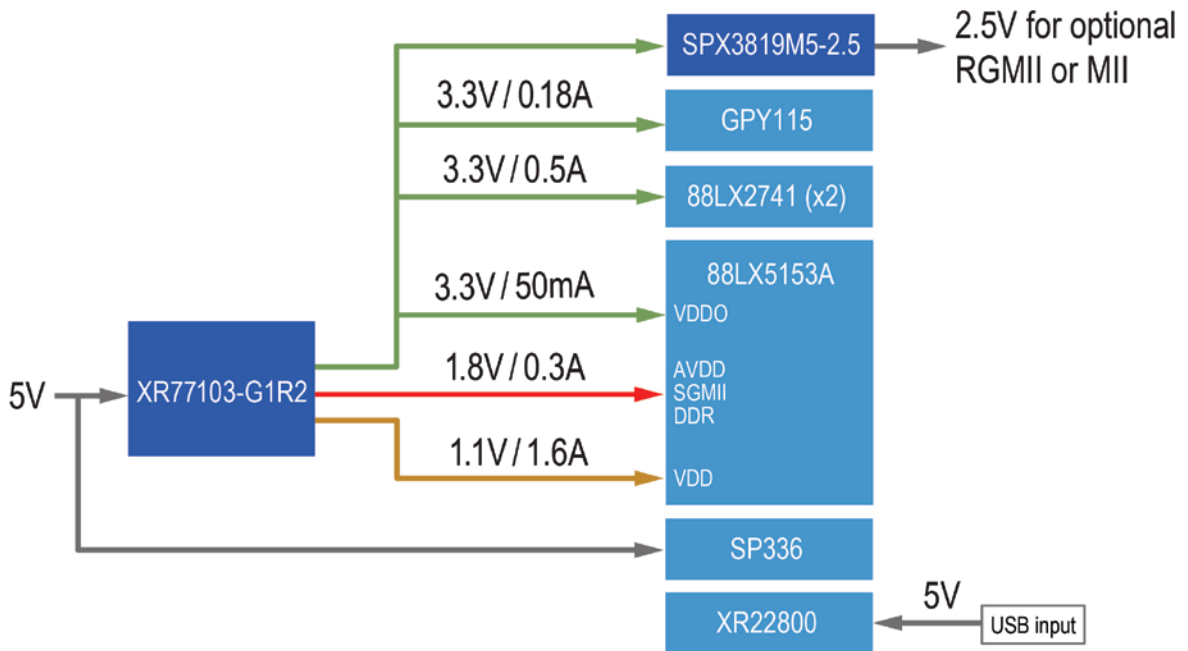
SPX3819M5-2.5

2.5V for optional RGMII or MII

3.3V / 0.18A

GPY115

3.3V / 0.5A

88LX2741 (x2)

88LX5153A

3.3V / 50mA

VDDO

5V

XR77103-G1R2

1.8V / 0.3A

AVDD
SGMII
DDR

1.1V / 1.6A

VDD

SP336

5V

XR22800

USB input